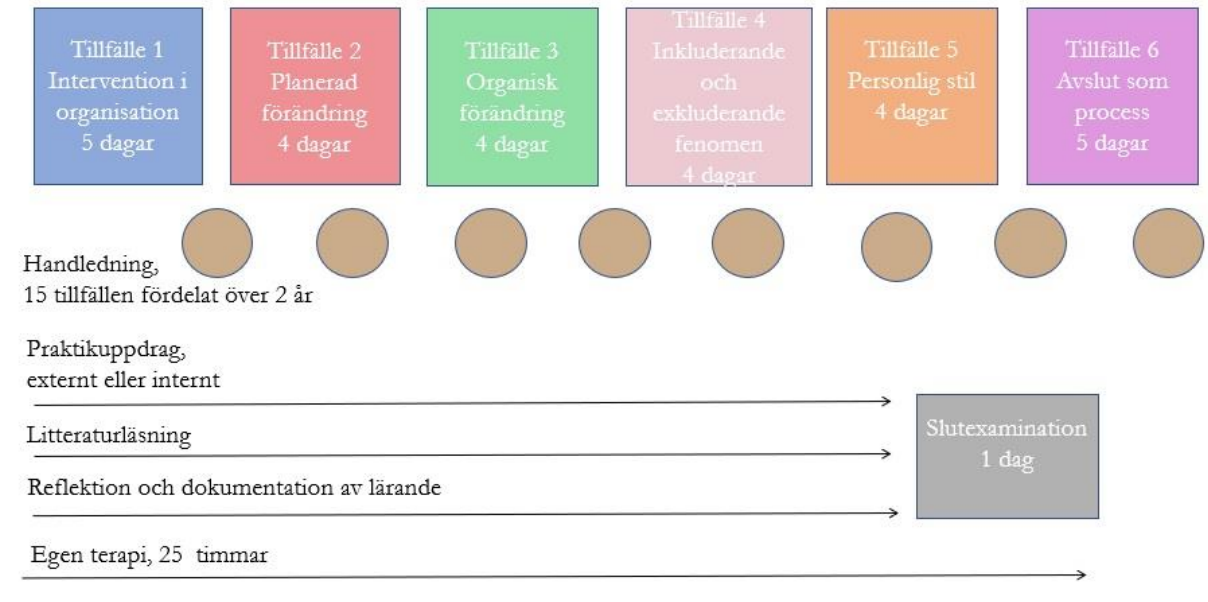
Tillfälle 1
Intervention i organisation
5 dagar

Tillfälle 2
Planerad förändring
4 dagar

Tillfälle 3
Organisk förändring
4 dagar

Tillfälle 4
Inkluderande och exkluderande fenomen
4 dagar

Tillfälle 5
Personlig stil
4 dagar

Tillfälle 6
Avslut som process
5 dagar

Handledning,
15 tillfällen fördelat över 2 år

Praktikuppdrag,
externt eller internt

Litteraturläsning

Reflektion och dokumentation av lärande

Slutexamination
1 dag

Egen terapi, 25 timmar